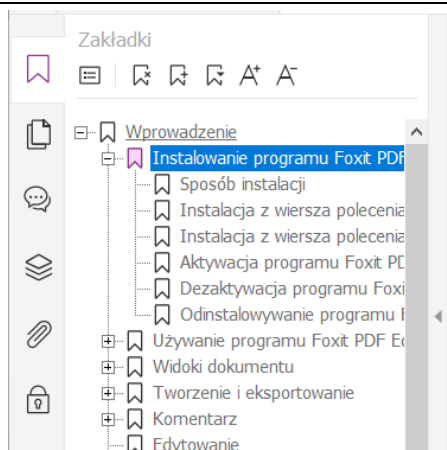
Zakładki

Wprowadzenie
Instalowanie programu Foxit PDF
Sposób instalacji
Instalacja z wiersza polecenia
Instalacja z wiersza polecenia
Aktywacja programu Foxit PD
Dezaktywacja programu Foxi
Odinstalowywanie programu
Używanie programu Foxit PDF Ec
Widoki dokumentu
Tworzenie i eksportowanie
Komentarz
Edytowanie